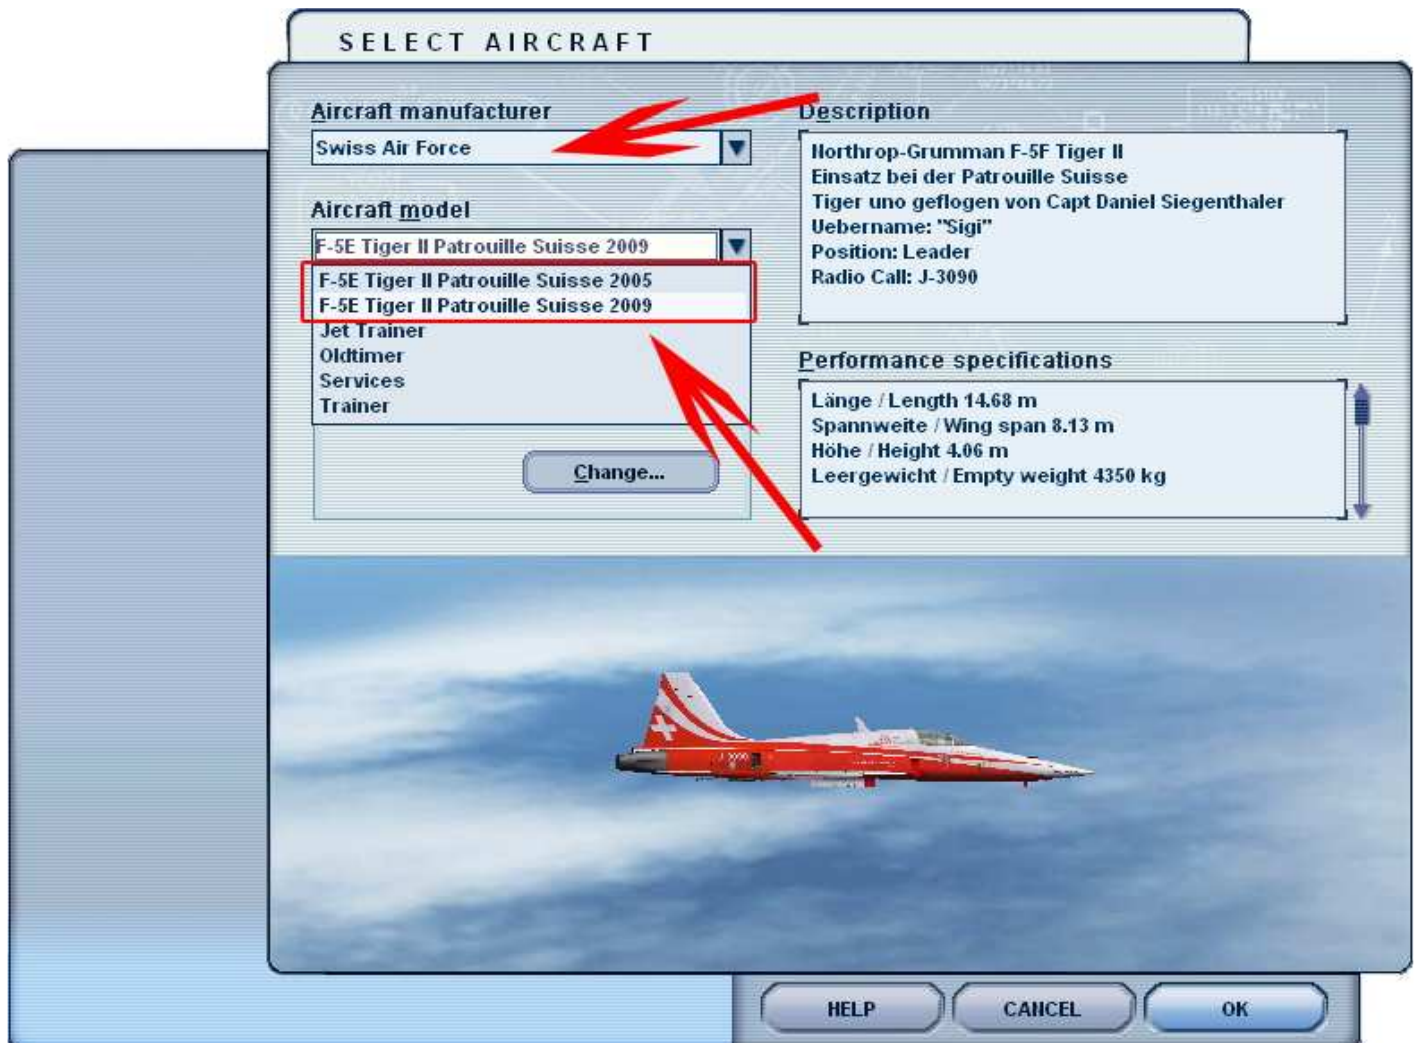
SELECT AIRCRAFT

Aircraft manufacturer

Swiss Air Force

Aircraft model

F-5E Tiger II Patrouille Suisse 2009

F-5E Tiger II Patrouille Suisse 2005
F-5E Tiger II Patrouille Suisse 2009
Jet Trainer
Oldtimer
Services
Trainer

Change...

Description

Northrop-Grumman F-5F Tiger II
Einsatz bei der Patrouille Suisse
Tiger uno geflogen von Capt Daniel Siegenthaler
Uebername: "Sigi"
Position: Leader
Radio Call: J-3090

Performance specifications

Länge / Length 14.68 m
Spannweite / Wing span 8.13 m
Höhe / Height 4.06 m
Leergewicht / Empty weight 4350 kg

HELP
CANCEL
OK